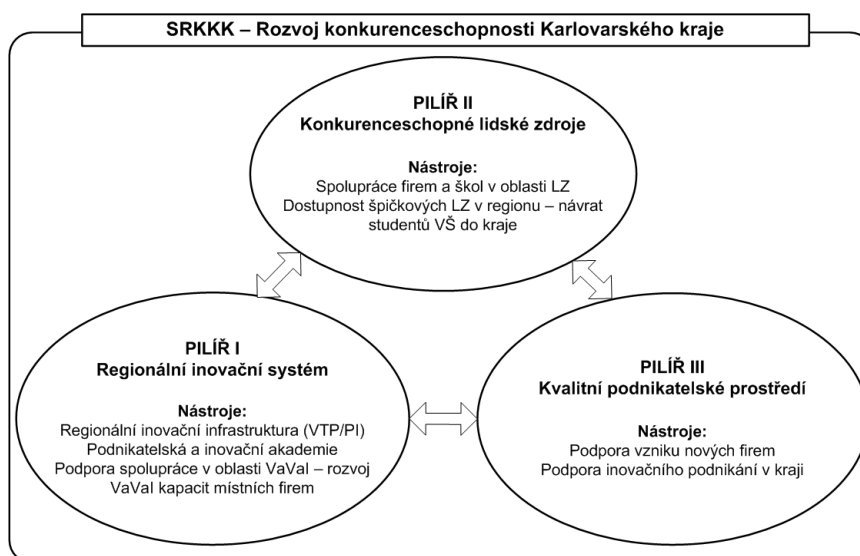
SRKKK – Rozvoj konkurenceschopnosti Karlovarského kraje

PILÍŘ II
Konkurenceschopné lidské zdroje

Nástroje:
Spolupráce firem a škol v oblasti LZ
Dostupnost špičkových LZ v regionu – návrat studentů VŠ do kraje

PILÍŘ I
Regionální inovační systém

Nástroje:
Regionální inovační infrastruktura (VTP/PI)
Podnikatelská a inovační akademie
Podpora spolupráce v oblasti VaVaI – rozvoj VaVaI kapacit místních firem

PILÍŘ III
Kvalitní podnikatelské prostředí

Nástroje:
Podpora vzniku nových firem
Podpora inovačního podnikání v kraji